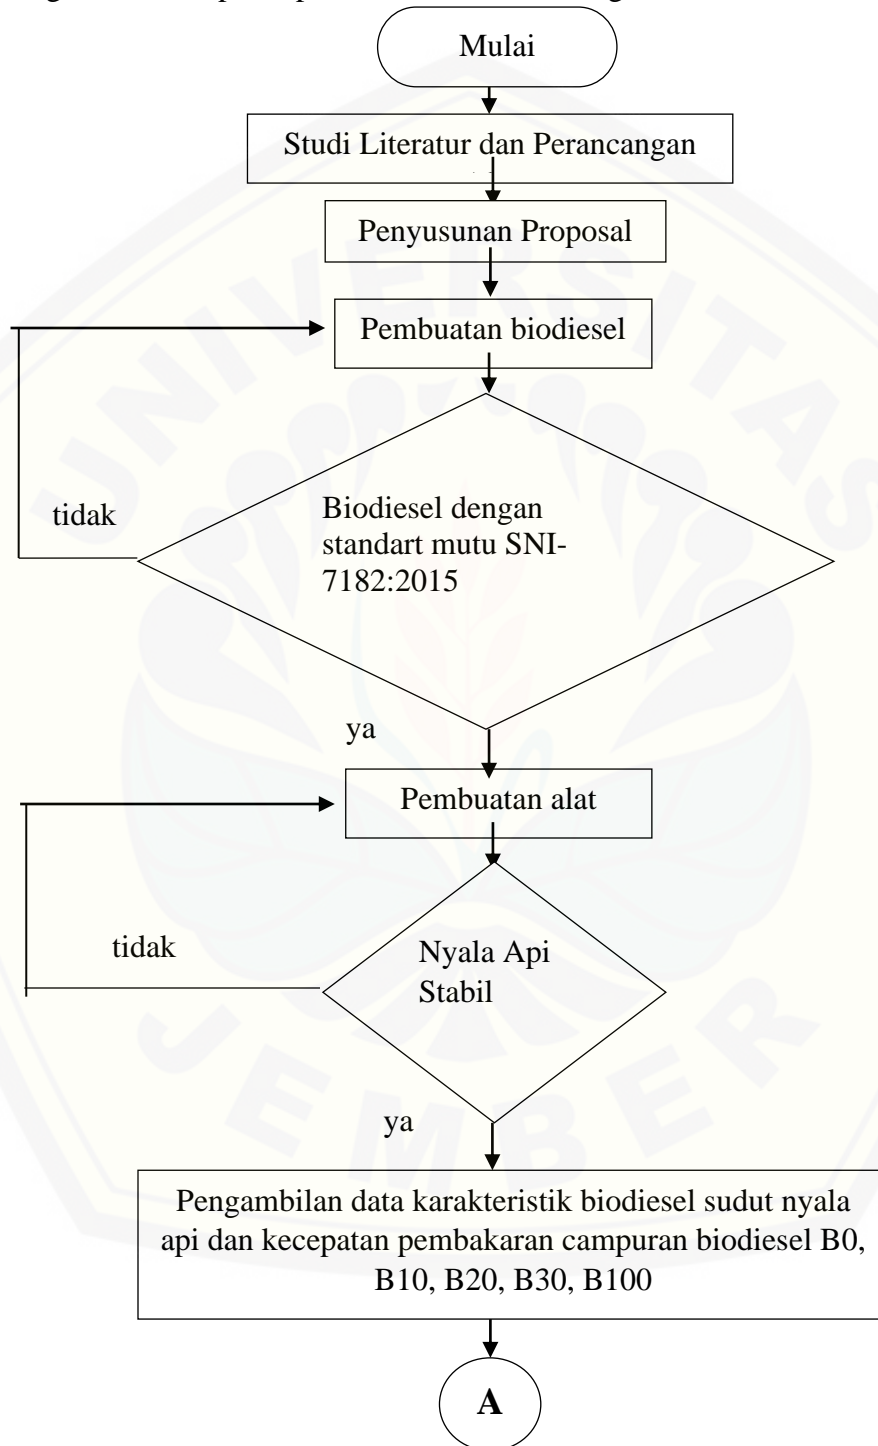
Mulai

Studi Literatur dan Perancangan

Penyusunan Proposal

Pembuatan biodiesel

tidak

Biodiesel dengan standart mutu SNI-7182:2015

ya

Pembuatan alat

tidak

Nyala Api Stabil

ya

Pengambilan data karakteristik biodiesel sudut nyala api dan kecepatan pembakaran campuran biodiesel B0, B10, B20, B30, B100

A